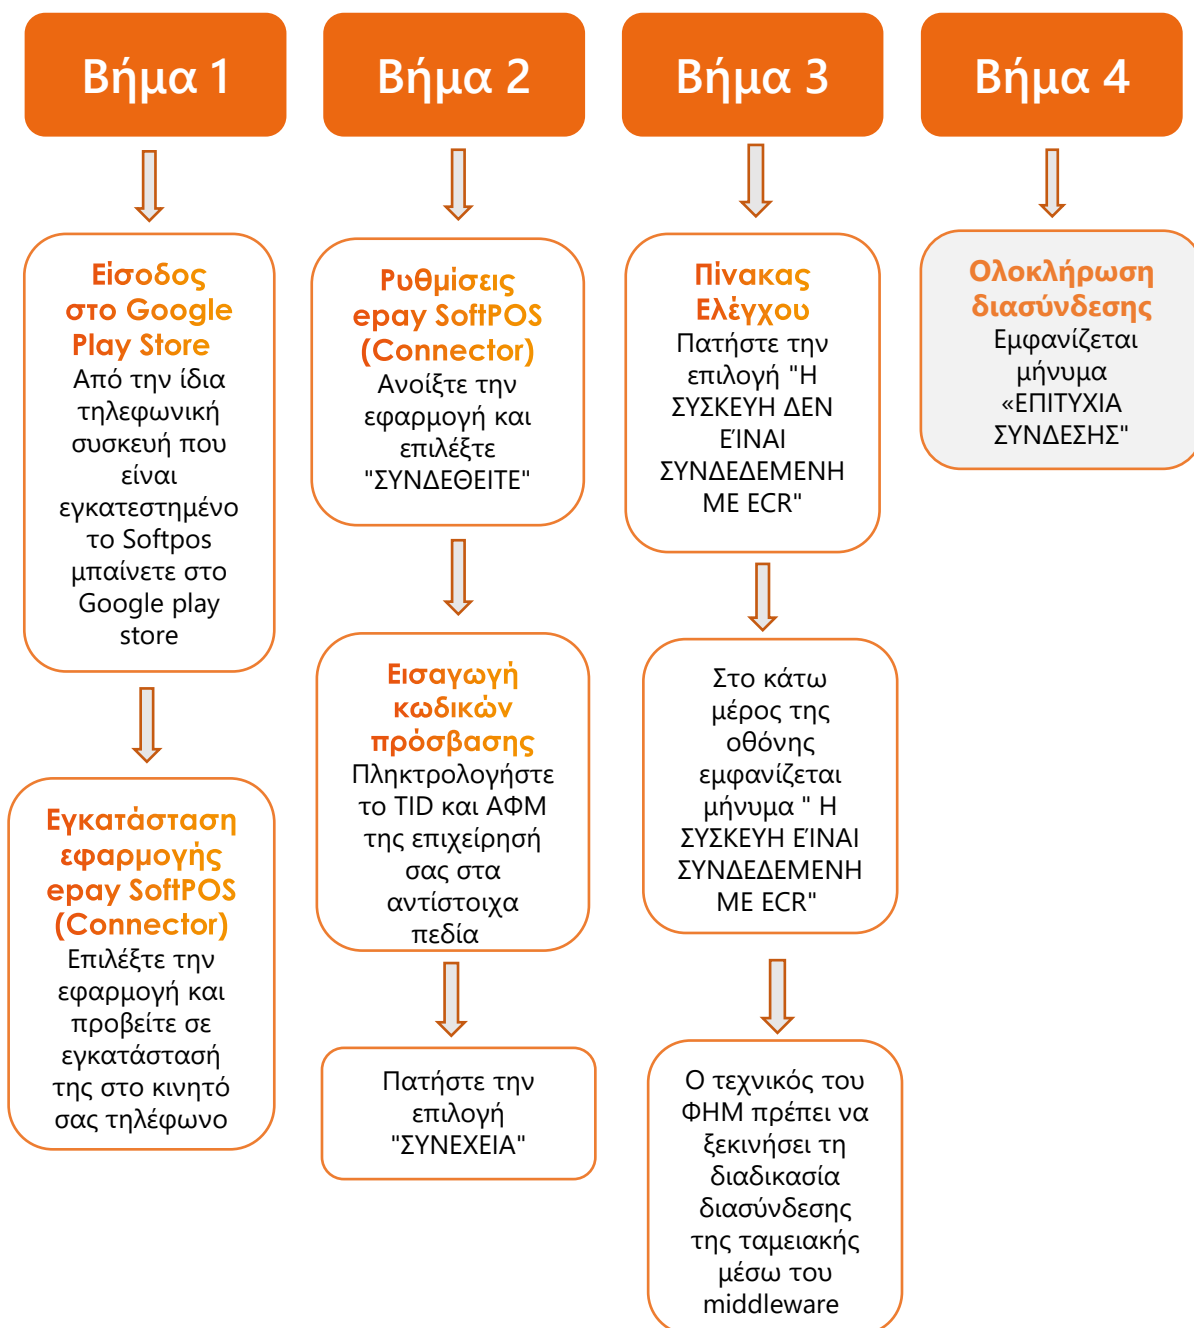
Βήμα 1

Εισοδος στο Google Play Store
Από την ίδια τηλεφωνική συσκευή που είναι εγκατεστημένο το Softpos μπαίνετε στο Google play store

Εγκατάσταση εφαρμογής epay SoftPOS (Connector)
Επιλέξτε την εφαρμογή και προβείτε σε εγκατάστασή της στο κινητό σας τηλέφωνο

Βήμα 2

Ρυθμίσεις epay SoftPOS (Connector)
Ανοίξτε την εφαρμογή και επιλέξτε "ΣΥΝΔΕΘΕΙΤΕ"

Εισαγωγή κωδικών πρόσβασης
Πληκτρολογήστε το TID και ΑΦΜ της επιχείρησή σας στα αντίστοιχα πεδία

Πατήστε την επιλογή "ΣΥΝΕΧΕΙΑ"

Βήμα 3

Πίνακας Ελέγχου
Πατήστε την επιλογή "Η ΣΥΣΚΕΥΗ ΔΕΝ ΕΊΝΑΙ ΣΥΝΔΕΔΕΜΕΝΗ ΜΕ ECR"

Στο κάτω μέρος της οθόνης εμφανίζεται μήνυμα " Η ΣΥΣΚΕΥΗ ΕΊΝΑΙ ΣΥΝΔΕΔΕΜΕΝΗ ΜΕ ECR"

Ο τεχνικός του ΦΗΜ πρέπει να ξεκινήσει τη διαδικασία διασύνδεσης της ταμειακής μέσω του middleware

Βήμα 4

Ολοκλήρωση διασύνδεσης
Εμφανίζεται μήνυμα «ΕΠΙΤΥΧΙΑ ΣΥΝΔΕΣΗΣ"